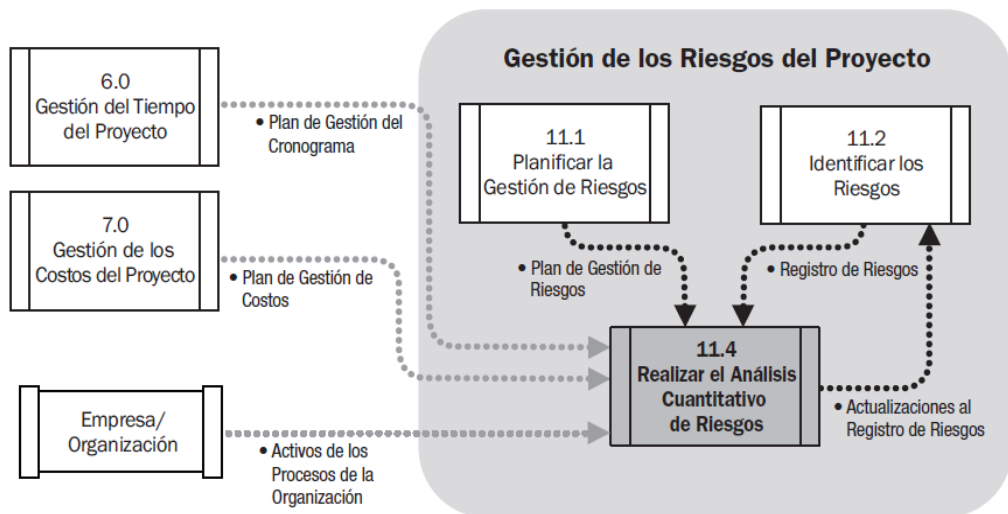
Gestión de los Riesgos del Proyecto

6.0
Gestión del Tiempo del Proyecto

• Plan de Gestión del Cronograma

7.0
Gestión de los Costos del Proyecto

• Plan de Gestión de Costos

Empresa/ Organización

• Activos de los Procesos de la Organización

11.1
Planificar la Gestión de Riesgos

11.2
Identificar los Riesgos

• Plan de Gestión de Riesgos

• Registro de Riesgos

11.4
Realizar el Análisis Cuantitativo de Riesgos

• Actualizaciones al Registro de Riesgos